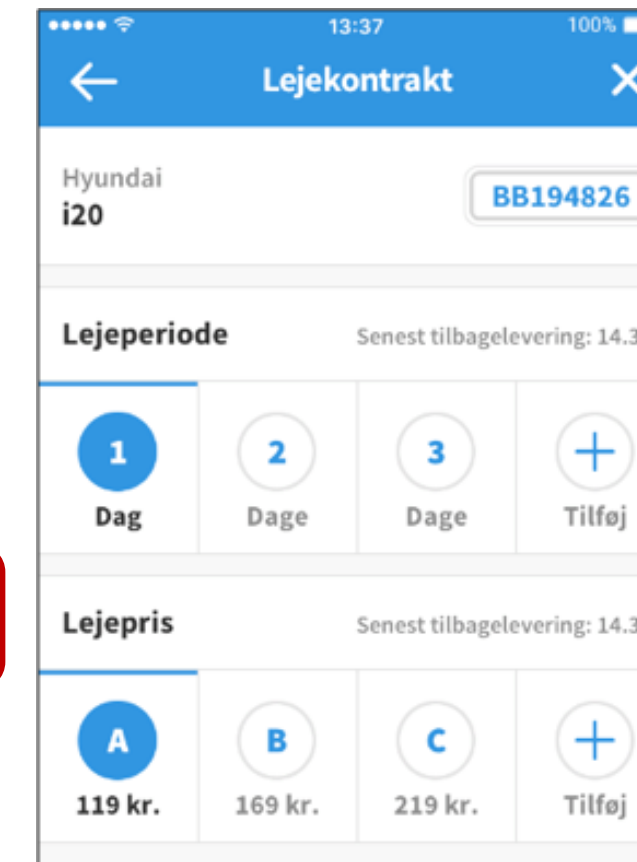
••••• 13:37 100%

← Lejekontrakt ✕

Hyundai
i20

BB194826

Lejeperiode

Senest tilbagelevering: 14.3

1
Dag

2
Dage

3
Dage

+
Tilføj

Lejepris

Senest tilbagelevering: 14.3

A
119 kr.

B
169 kr.

C
219 kr.

+
Tilføj